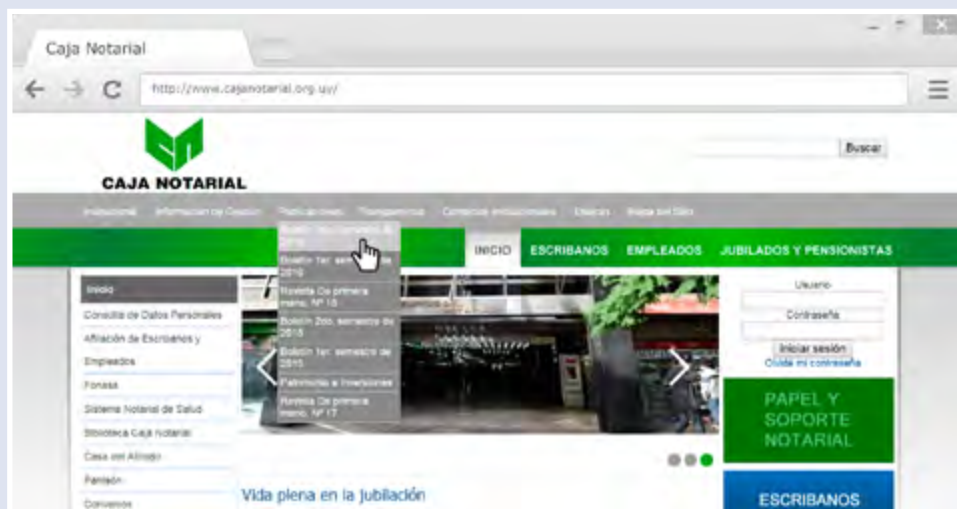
Caja Notarial

http://www.cajanotarial.org.uy/

CAJA NOTARIAL

Buscar

Institucional Información de Gestión Publicaciones Transparencia Convenios Institucionales Enlaces Mapa del Sitio

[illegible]
Boletín 1er. semestre de 2016
Revista De primera mano, Nº 15
Boletín 2do. semestre de 2015
Boletín 1er. semestre de 2015
Patrimonio e Inversiones
Revista De primera mano, Nº 17

INICIO ESCRIBANOS EMPLEADOS JUBILADOS Y PENSIONISTAS

Inicio
Consulta de Datos Personales
Afiliación de Escribanos y Empleados
Fonasa
Sistema Notarial de Salud
Biblioteca Caja notarial
Casa del Afiliado
Pensión
Convenios

Usuario
Contraseña
Iniciar sesión
Olvidé mi contraseña

PAPEL Y SOPORTE NOTARIAL

ESCRIBANOS

Vida plena en la jubilación